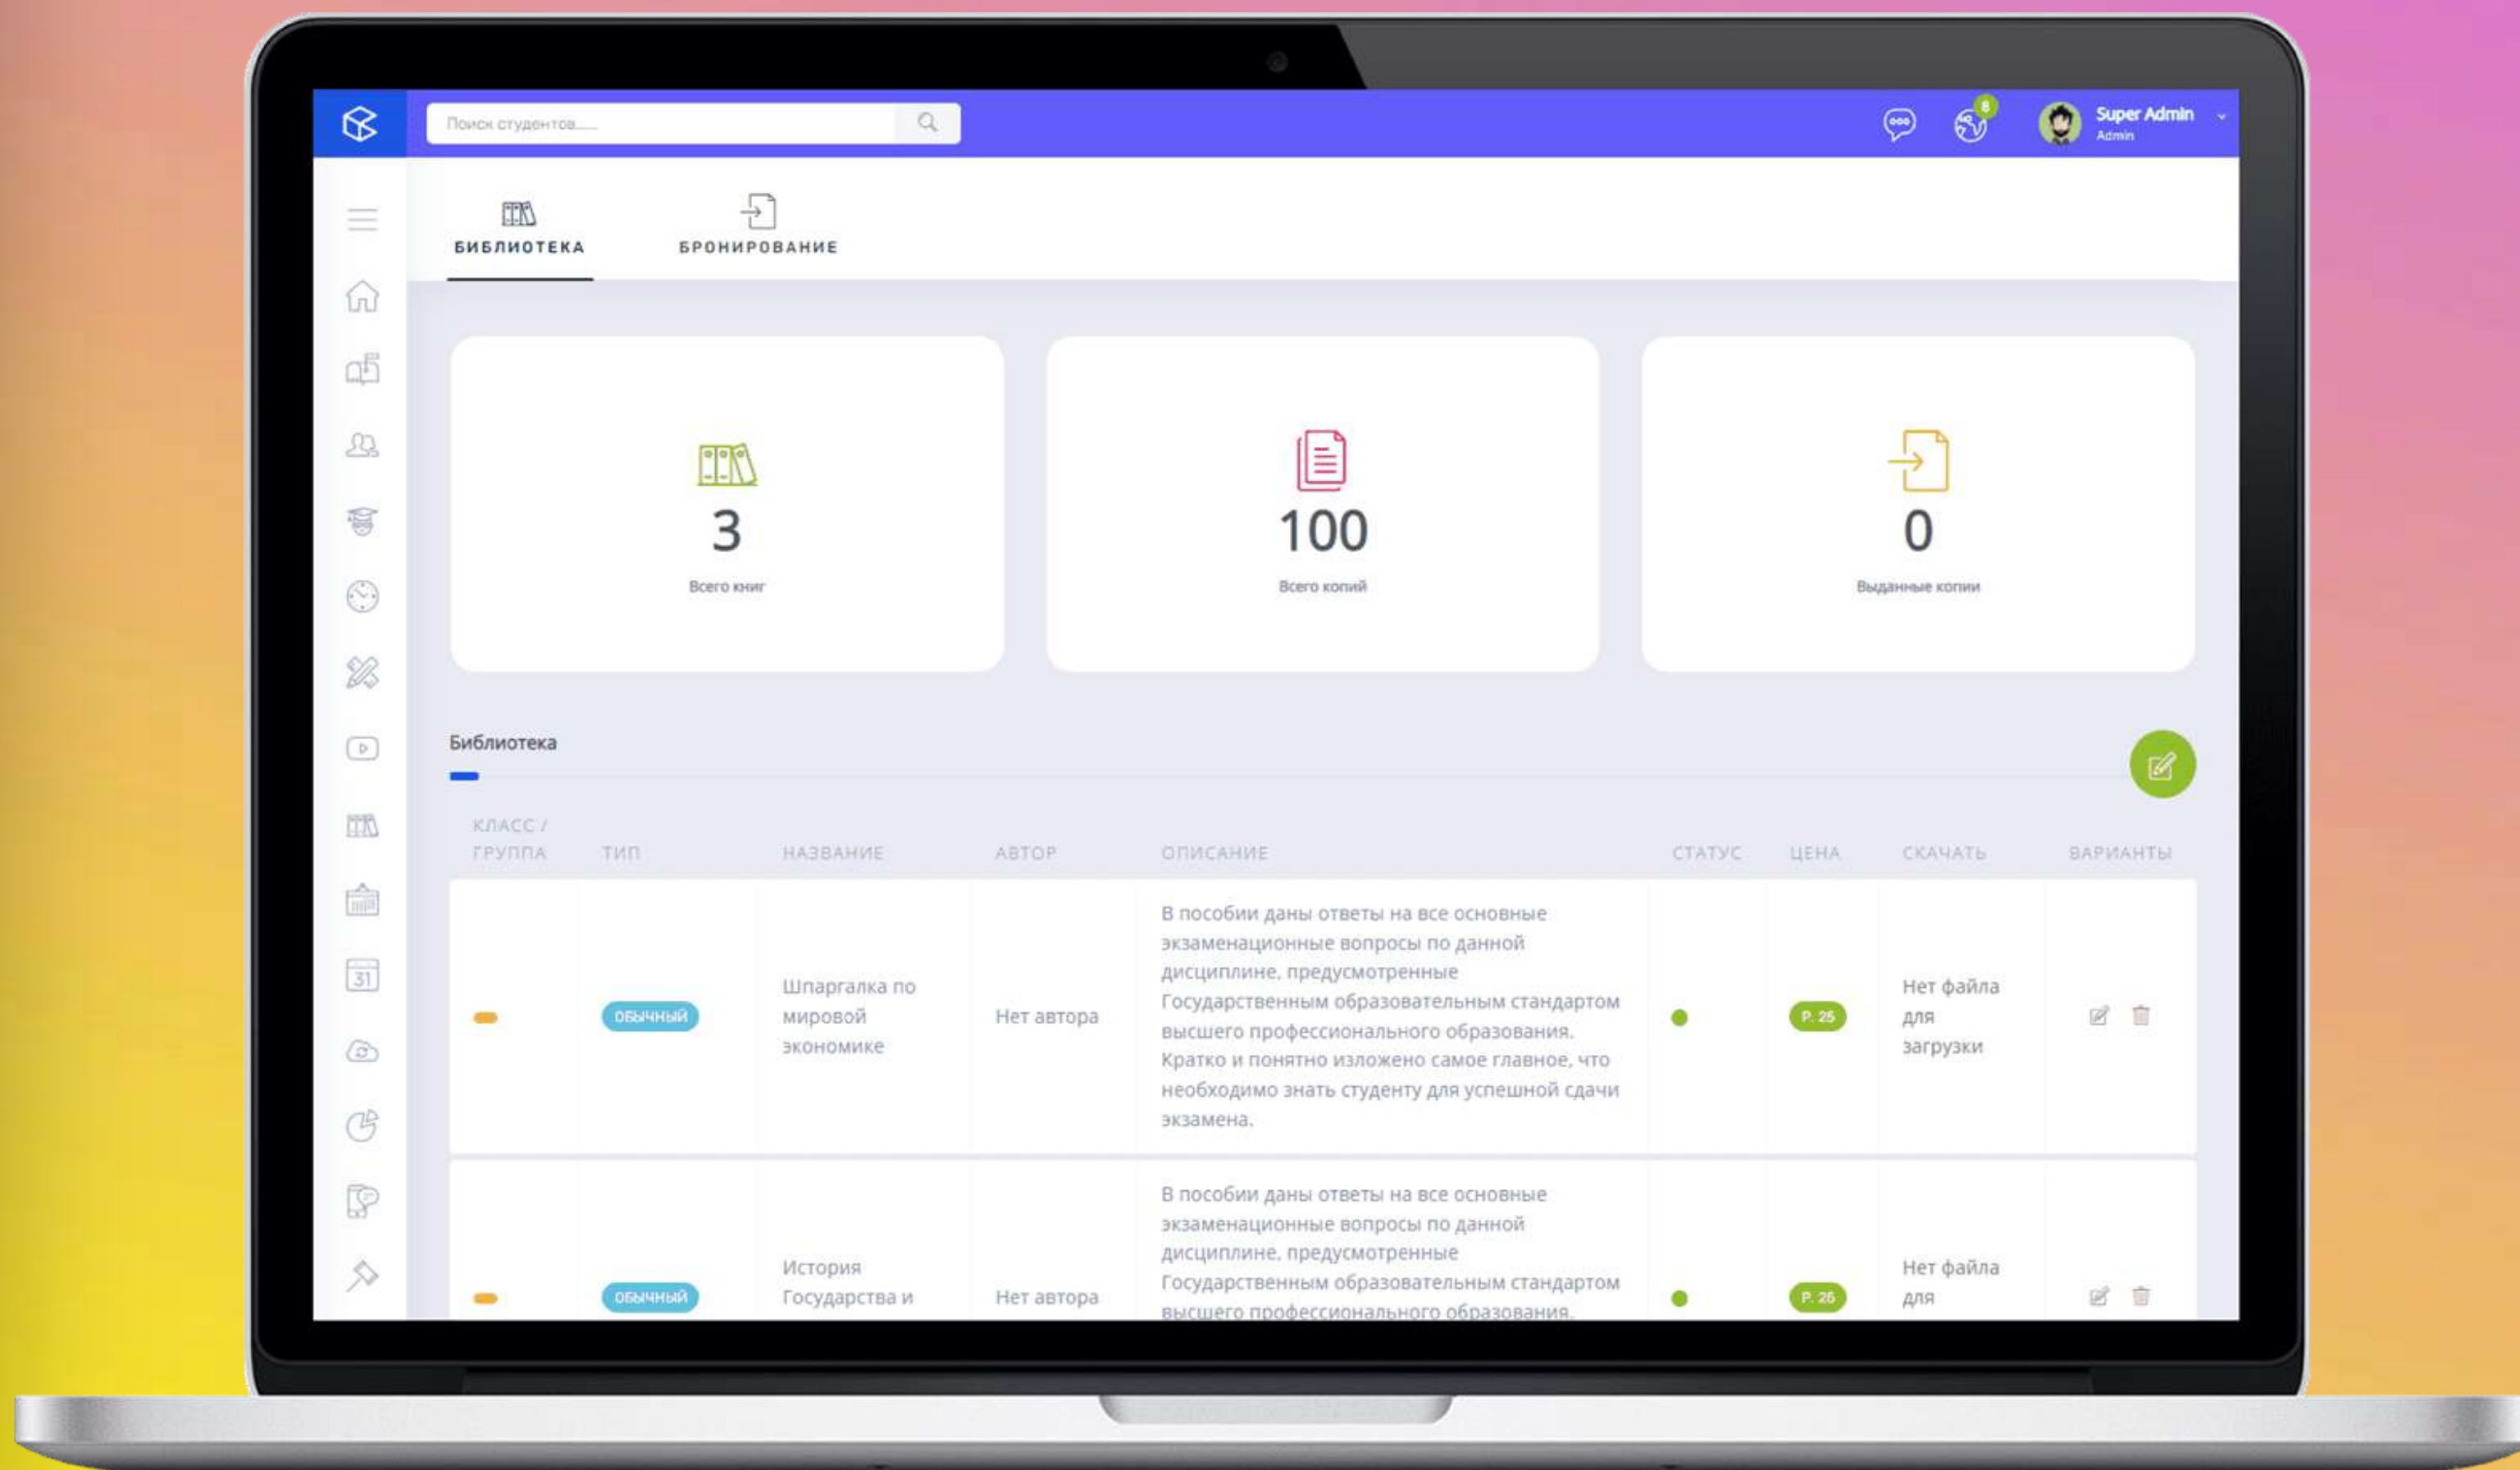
Поиск студентов.....

8

Super Admin
Admin

БИБЛИОТЕКА

БРОНИРОВАНИЕ

3
Всего книг

100
Всего копий

0
Выданные копии

Библиотека

| КЛАСС / ГРУППА | ТИП | НАЗВАНИЕ | АВТОР | ОПИСАНИЕ | СТАТУС | ЦЕНА | СКАЧАТЬ | ВАРИАНТЫ |
|---|---|---|---|---|---|---|---|---|
| | ОБЫЧНЫЙ | Шпаргалка по мировой экономике | Нет автора | В пособии даны ответы на все основные экзаменационные вопросы по данной дисциплине, предусмотренные Государственным образовательным стандартом высшего профессионального образования. Кратко и понятно изложено самое главное, что необходимо знать студенту для успешной сдачи экзамена. | | P. 25 | Нет файла для загрузки | |
| | ОБЫЧНЫЙ | История Государства и | Нет автора | В пособии даны ответы на все основные экзаменационные вопросы по данной дисциплине, предусмотренные Государственным образовательным стандартом высшего профессионального образования. | | P. 25 | Нет файла для | |